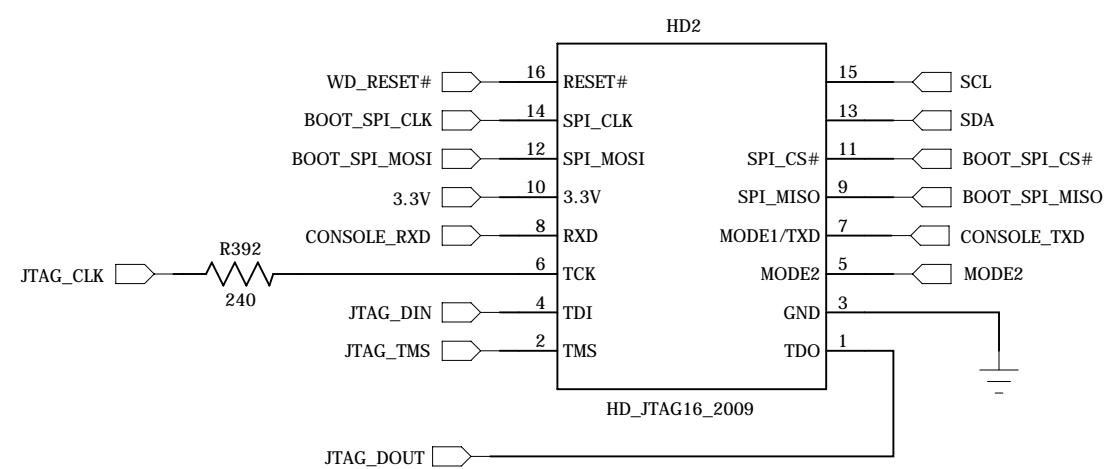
HD2

WD_RESET# 16 RESET#
BOOT_SPI_CLK 14 SPI_CLK
BOOT_SPI_MOSI 12 SPI_MOSI
3.3V 10 3.3V
CONSOLE_RXD 8 RXD
JTAG_CLK R392 240 6 TCK
JTAG_DIN 4 TDI
JTAG_TMS 2 TMS

15 SCL
13 SDA
SPI_CS# 11 BOOT_SPI_CS#
SPI_MISO 9 BOOT_SPI_MISO
MODE1/TXD 7 CONSOLE_TXD
MODE2 5 MODE2
GND 3
TDO 1

HD_JTAG16_2009

JTAG_DOUT